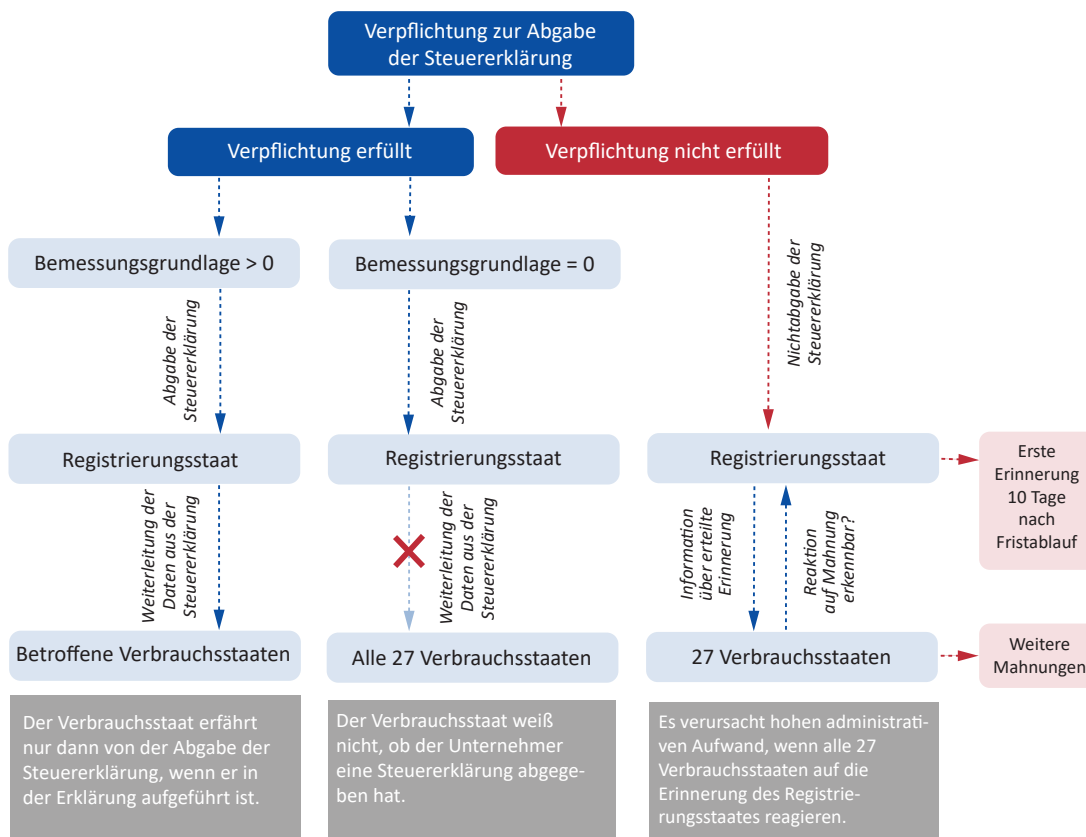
Verpflichtung zur Abgabe der Steuererklärung

Verpflichtung erfüllt

Verpflichtung nicht erfüllt

Bemessungsgrundlage > 0

Bemessungsgrundlage = 0

Abgabe der Steuererklärung

Abgabe der Steuererklärung

Nichtabgabe der Steuererklärung

Registrierungsstaat

Registrierungsstaat

Registrierungsstaat

Erste Erinnerung 10 Tage nach Fristablauf

Weiterleitung der Daten aus der Steuererklärung

Weiterleitung der Daten aus der Steuererklärung

Information über erteilte Erinnerung

Reaktion auf Mahnung erkennbar?

Betroffene Verbrauchsstaaten

Alle 27 Verbrauchsstaaten

27 Verbrauchsstaaten

Weitere Mahnungen

Der Verbrauchsstaat erfährt nur dann von der Abgabe der Steuererklärung, wenn er in der Erklärung aufgeführt ist.

Der Verbrauchsstaat weiß nicht, ob der Unternehmer eine Steuererklärung abgegeben hat.

Es verursacht hohen administrativen Aufwand, wenn alle 27 Verbrauchsstaaten auf die Erinnerung des Registrierungsstaates reagieren.